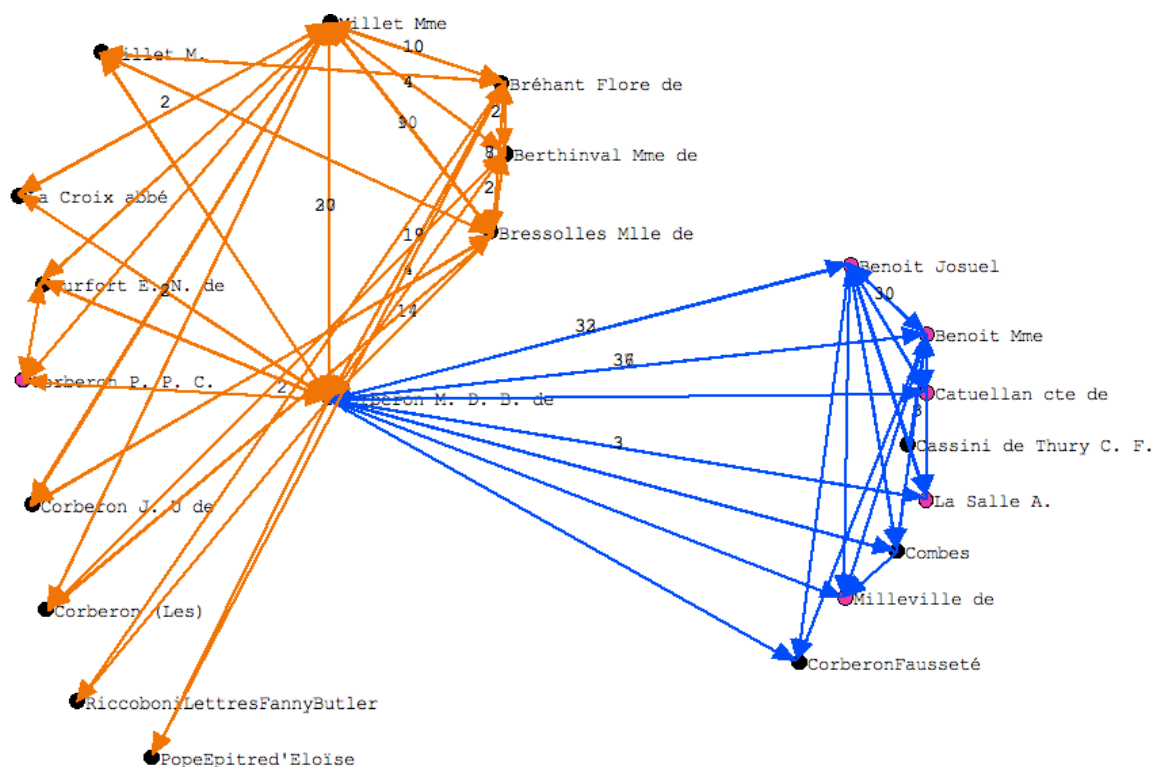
Millet Mme
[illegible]illet M.
10
4
Bréhant Flore de
2
2
30
Berthinval Mme de
8
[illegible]a Croix abbé
2
20
Bressolles Mlle de
19
2
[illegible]urfort E. N. de
4
14
Benoit Josuel
30
32
Benoit Mme
36
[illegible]orberon P. P. C.
2
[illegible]beron M. D. B. de
Catuellan cte de
3
3
Cassini de Thury C. F.
La Salle A.
Corberon J. J de
Combes
Milleville de
Corberon (Les)
CorberonFausseté
RiccoboniLettresFannyButler
PopeEpitred'Eloïse